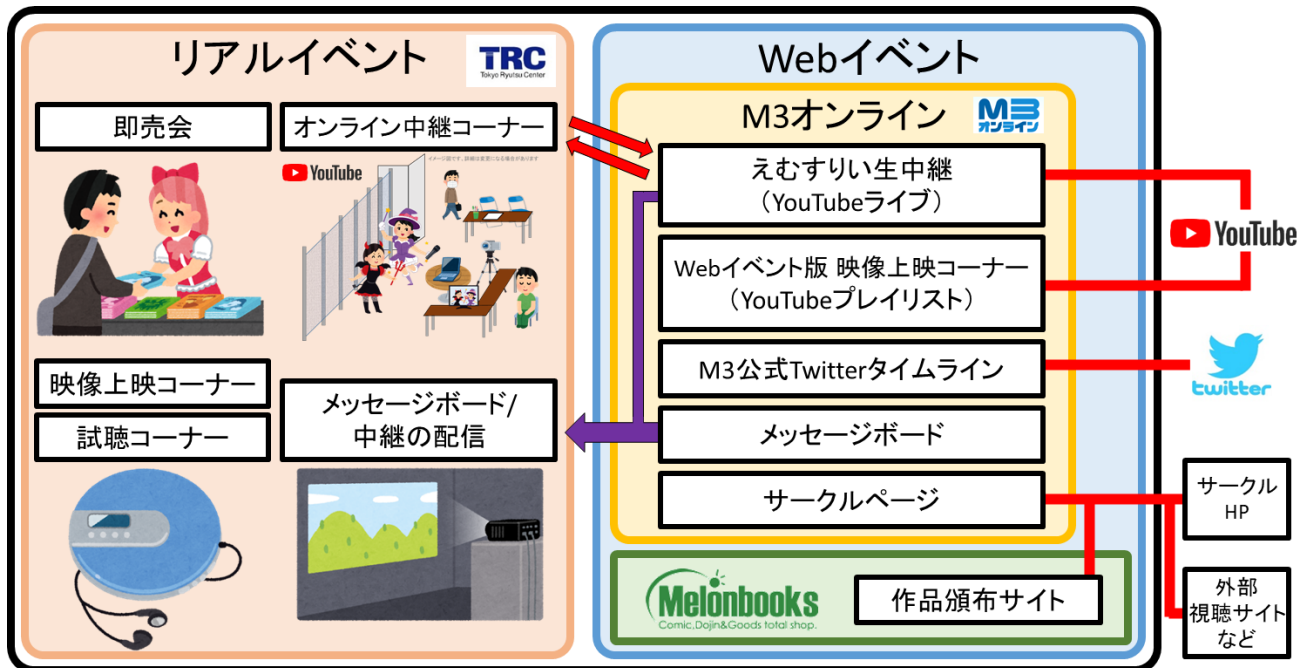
リアルイベント

TRC
Tokyo Ryutsu Center

即売会

オンライン中継コーナー

YouTube

イメージ図です。詳細は変更になる場合があります

映像上映コーナー

試聴コーナー

メッセージボード/
中継の配信

Webイベント

M3オンライン

M3 オンライン

えむすりい生中継
（YouTubeライブ）

Webイベント版 映像上映コーナー
（YouTubeプレイリスト）

M3公式Twitterタイムライン

メッセージボード

サークルページ

Melonbooks
Comic,Dojin&Goods total shop.

作品頒布サイト

YouTube

twitter

サークル
HP

外部
視聴サイト
など